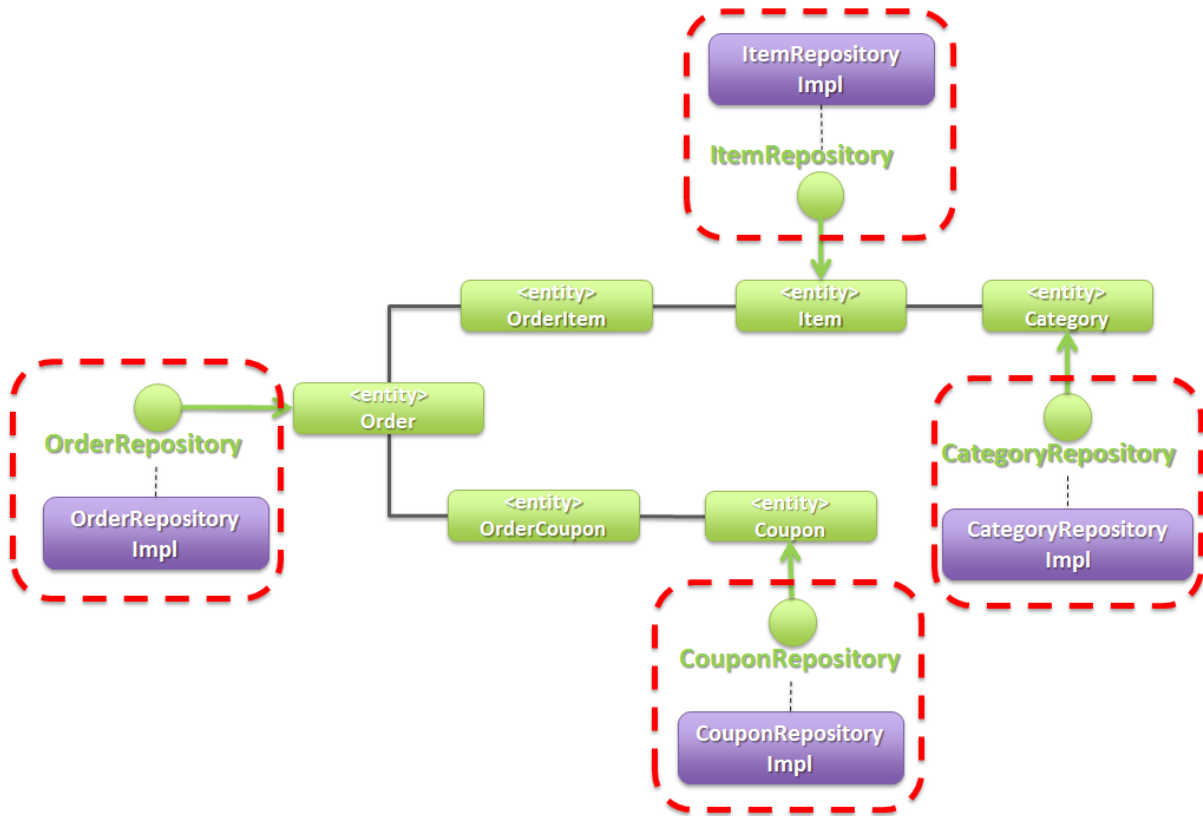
ItemRepository Impl

ItemRepository

<entity>
OrderItem

<entity>
Item

<entity>
Category

OrderRepository

OrderRepository Impl

<entity>
Order

CategoryRepository

CategoryRepository Impl

<entity>
OrderCoupon

<entity>
Coupon

CouponRepository

CouponRepository Impl